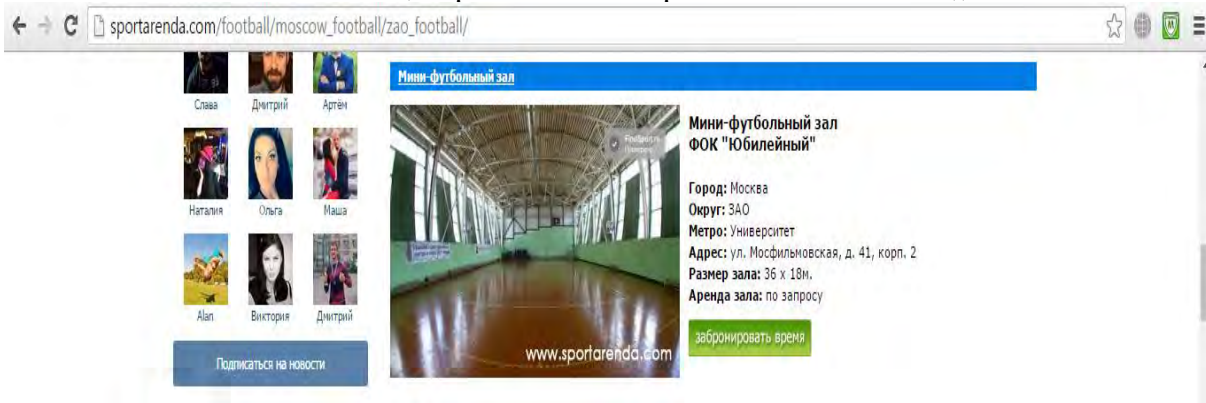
sportarenda.com/football/moscow_football/zao_football/

Слава Дмитрий Артём

Наталия Ольга Маша

Alan Виктория Дмитрий

Подписаться на новости

Мини-футбольный зал

www.sportarenda.com

Мини-футбольный зал
ФОК "Юбилейный"

Город: Москва
Округ: ЗАО
Метро: Университет
Адрес: ул. Мосфильмовская, д. 41, корп. 2
Размер зала: 36 х 18м.
Аренда зала: по запросу

забронировать время